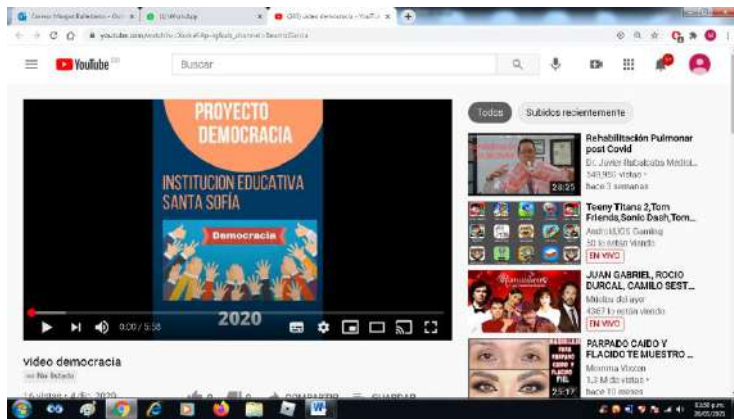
Correo: Margot Rubalcaba - Out | (1) WhatsApp | (37) video democracia - YouTube

youtube.com/watch?v=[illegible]

YouTube

Buscar

PROYECTO DEMOCRACIA

INSTITUCION EDUCATIVA SANTA SOFÍA

Democracia

2020

0:00 / 5:58

video democracia

No listado

16 vistas • 4 dic 2020

COMPARTIR GUARDAR

Todos | Subidos recientemente

Rehabilitación Pulmonar post Covid
Dr. Javier Rubalcaba Medici...
349,950 vistas •
hace 3 semanas
28:25

Teeny Titans 2,Tom Friends,Sonic Dash,Tom...
AndroLIOS Gaming
30 lo están viendo
EN VIVO

JUAN GABRIEL, ROCIO DURCAL, CAMILO SEST...
Músicas del ayer
4367 lo están viendo
EN VIVO

PARPADO CAIDO Y FLACIDO TE MUESTRO ...
Momma Vlogs
1.3 M de vistas •
hace 10 meses
25:37

5:58 p.m.
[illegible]